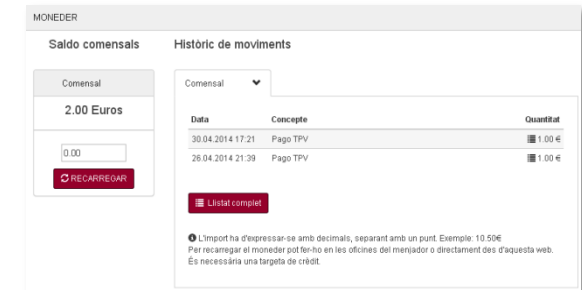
MONEDER

Saldo comensals

Comensal

2.00 Euros

0.00

RECARREGAR

Històric de moviments

Comensal

| Data | Concepte | Quantitat |
|---|---|---|
| 30.04.2014 17:21 | Pago TPV | 1.00 € |
| 26.04.2014 21:39 | Pago TPV | 1.00 € |

Llistat complet

L'import ha d'expressar-se amb decimals, separant amb un punt. Exemple: 10.50€
Per recarregar el moneder pot fer-ho en les oficines del menjador o directament des d'aquesta web. És necessària una targeta de crèdit.